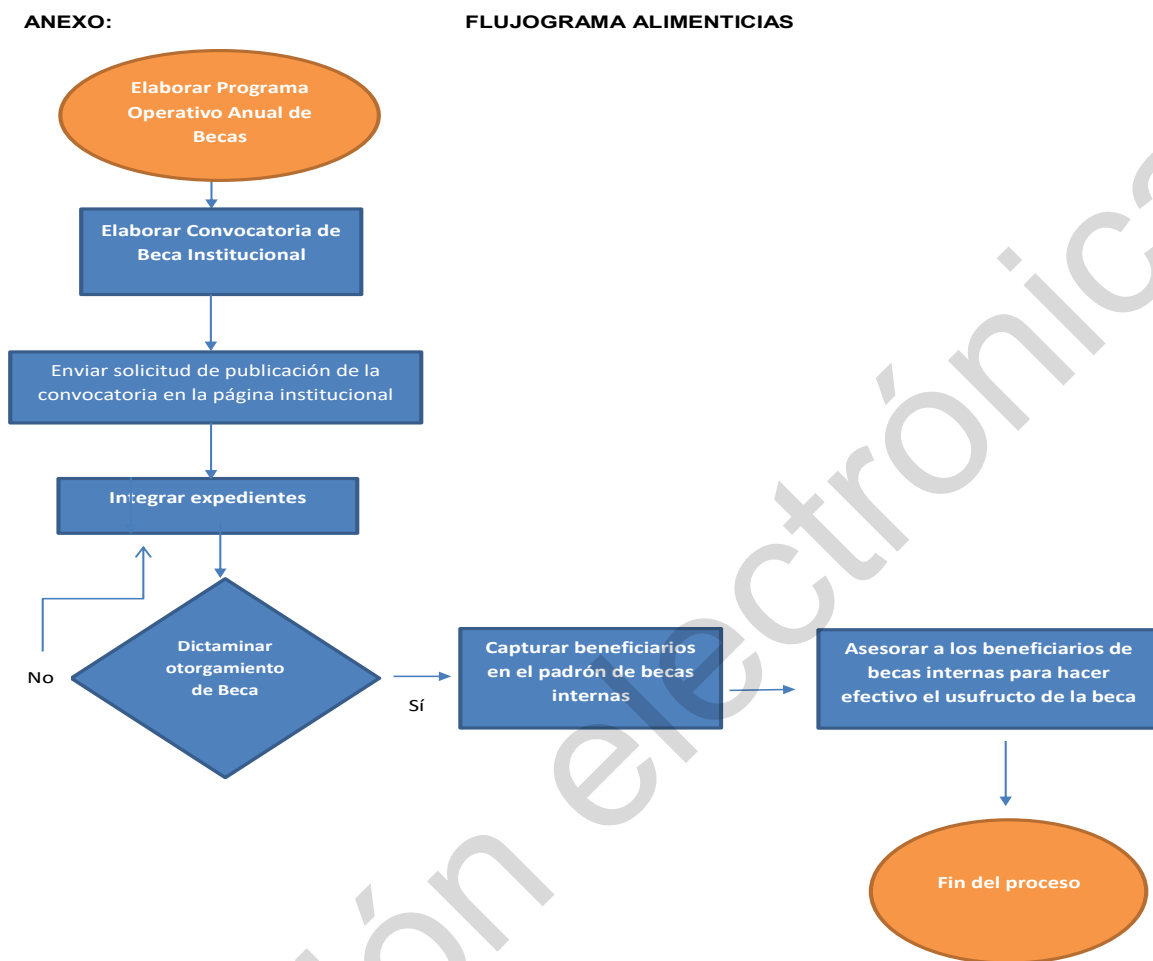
ANEXO: FLUJOGRAMA ALIMENTICIAS

Elaborar Programa Operativo Anual de Becas

Elaborar Convocatoria de Beca Institucional

Enviar solicitud de publicación de la convocatoria en la página institucional

Integrar expedientes

No

Dictaminar otorgamiento de Beca

Sí

Capturar beneficiarios en el padrón de becas internas

Asesorar a los beneficiarios de becas internas para hacer efectivo el usufructo de la beca

Fin del proceso

ión electrónica